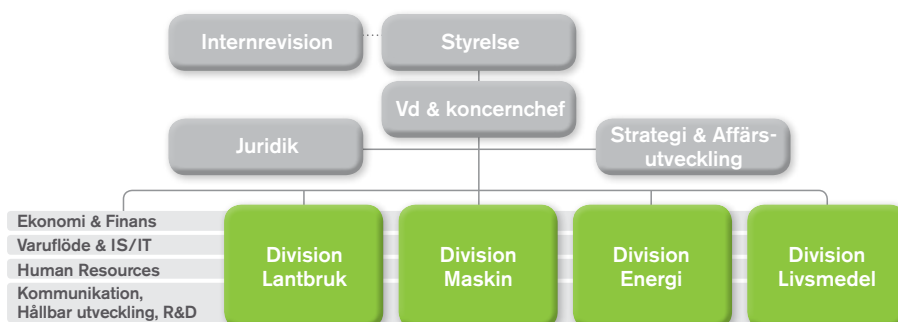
Internrevision

Styrelse

Vd & koncernchef

Juridik

Strategi & Affärsutveckling

Ekonomi & Finans

Varuflöde & IS/IT

Human Resources

Kommunikation, Hållbar utveckling, R&D

Division Lantbruk

Division Maskin

Division Energi

Division Livsmedel